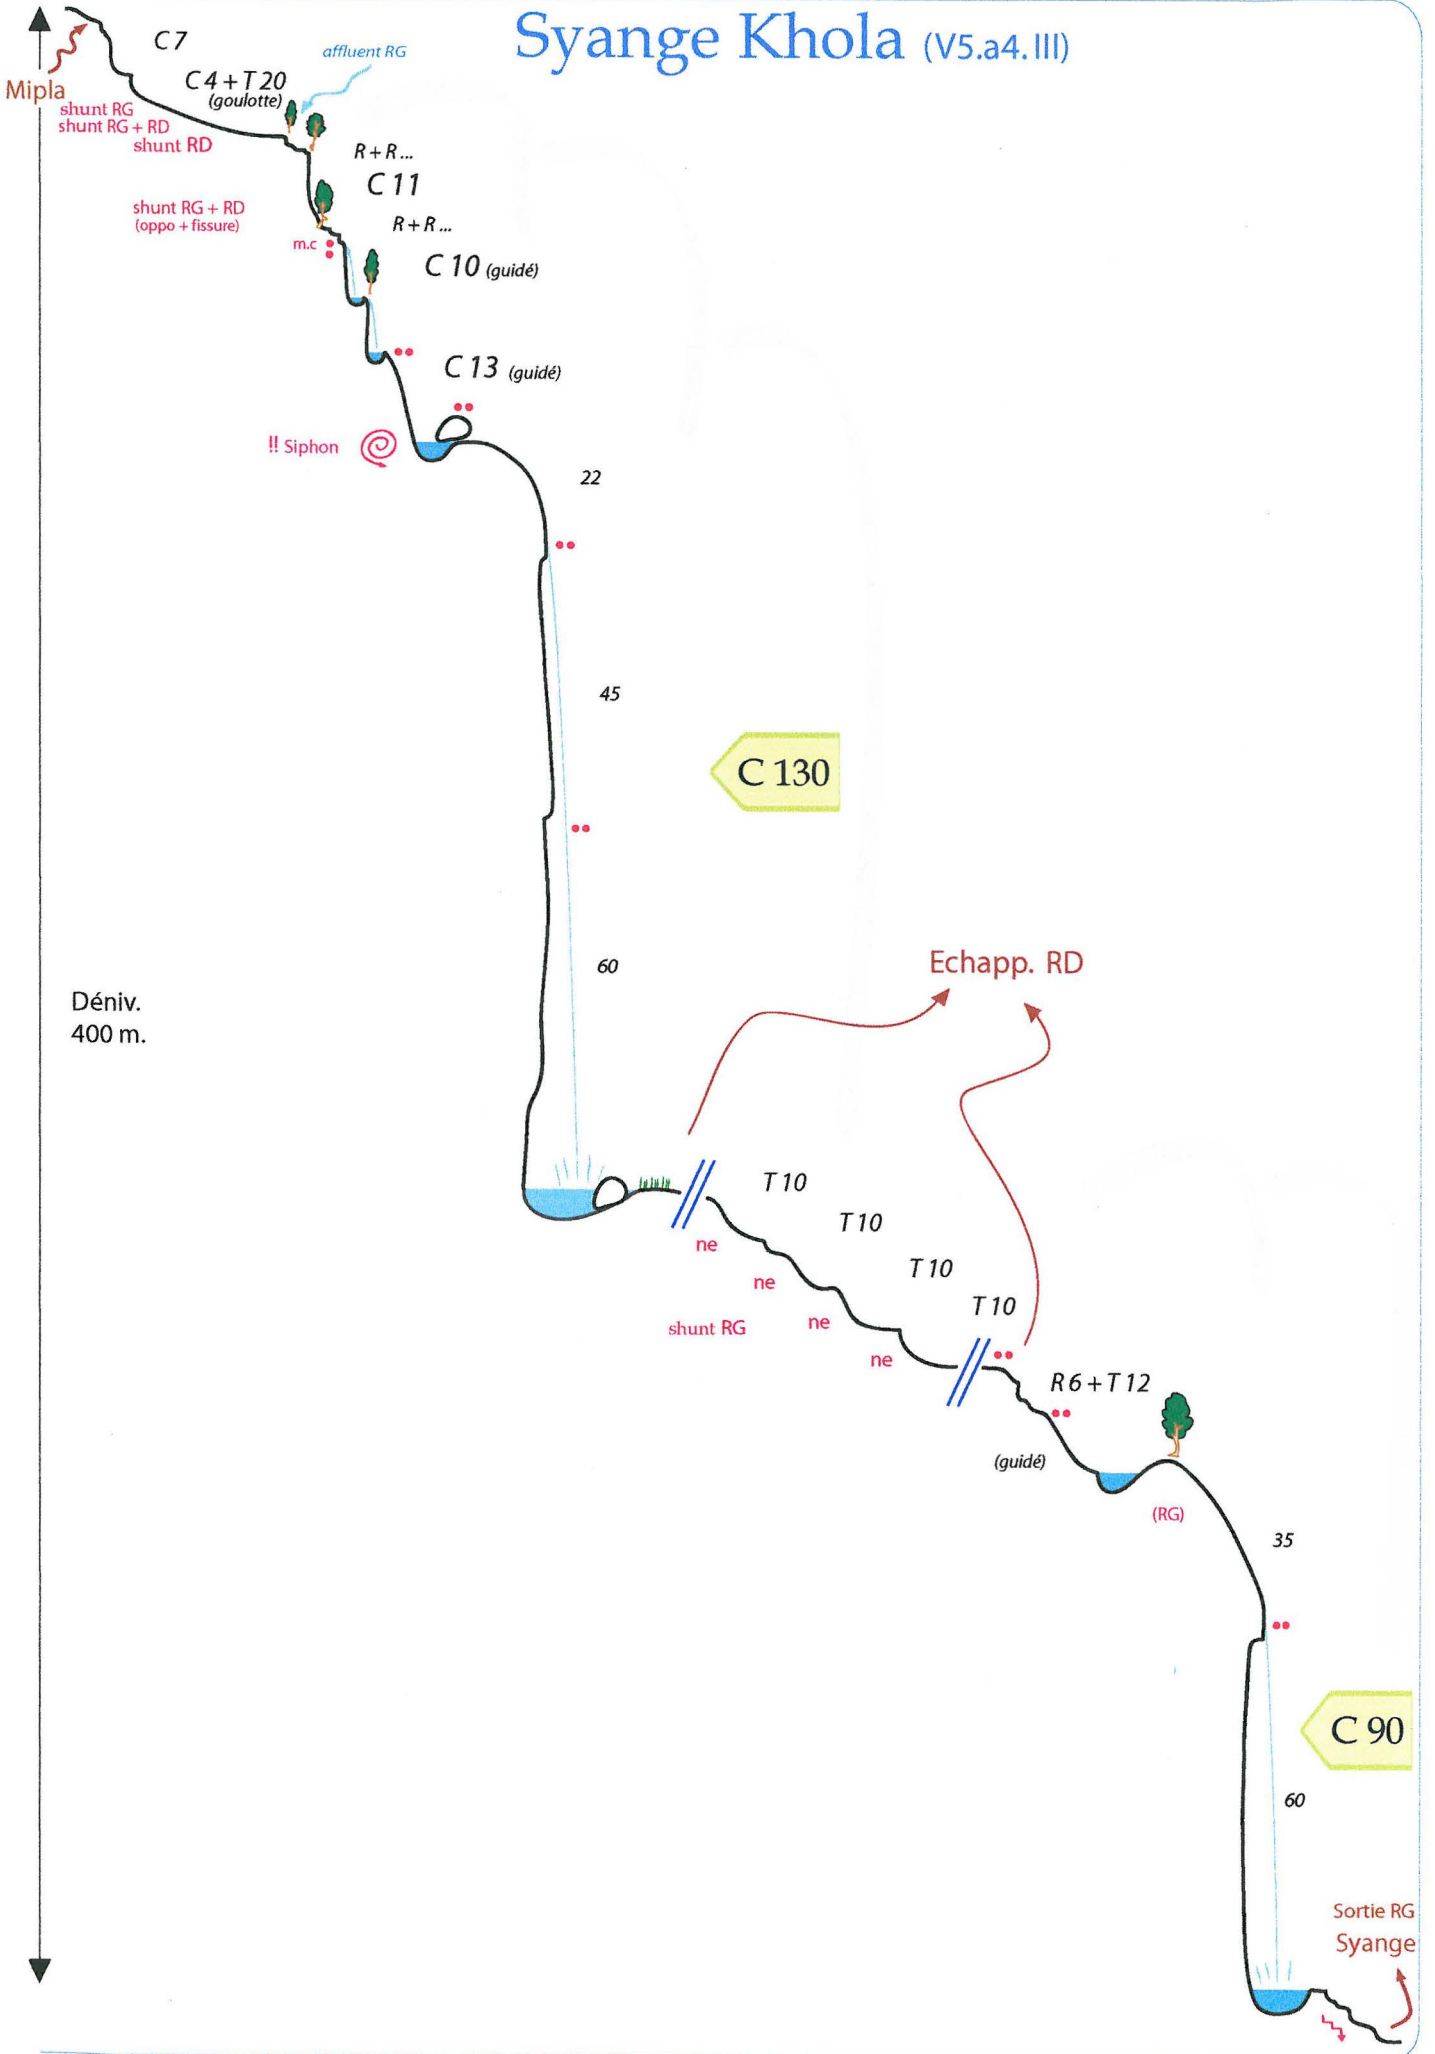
Syange Khola (V5.a4.III)

Mipla

C 7

affluent RG

C 4 + T 20
(goulotte)

shunt RG
shunt RG + RD
shunt RD

R + R...
C 11

shunt RG + RD
(oppo + fissure)

R + R...

m.c

C 10 (guidé)

C 13 (guidé)

!! Siphon

22

45

C 130

60

Déniv.
400 m.

Echapp. RD

T 10
T 10
T 10
T 10

ne
ne
ne
ne

shunt RG

R 6 + T 12

(guidé)

(RG)

35

C 90

60

Sortie RG
Syange